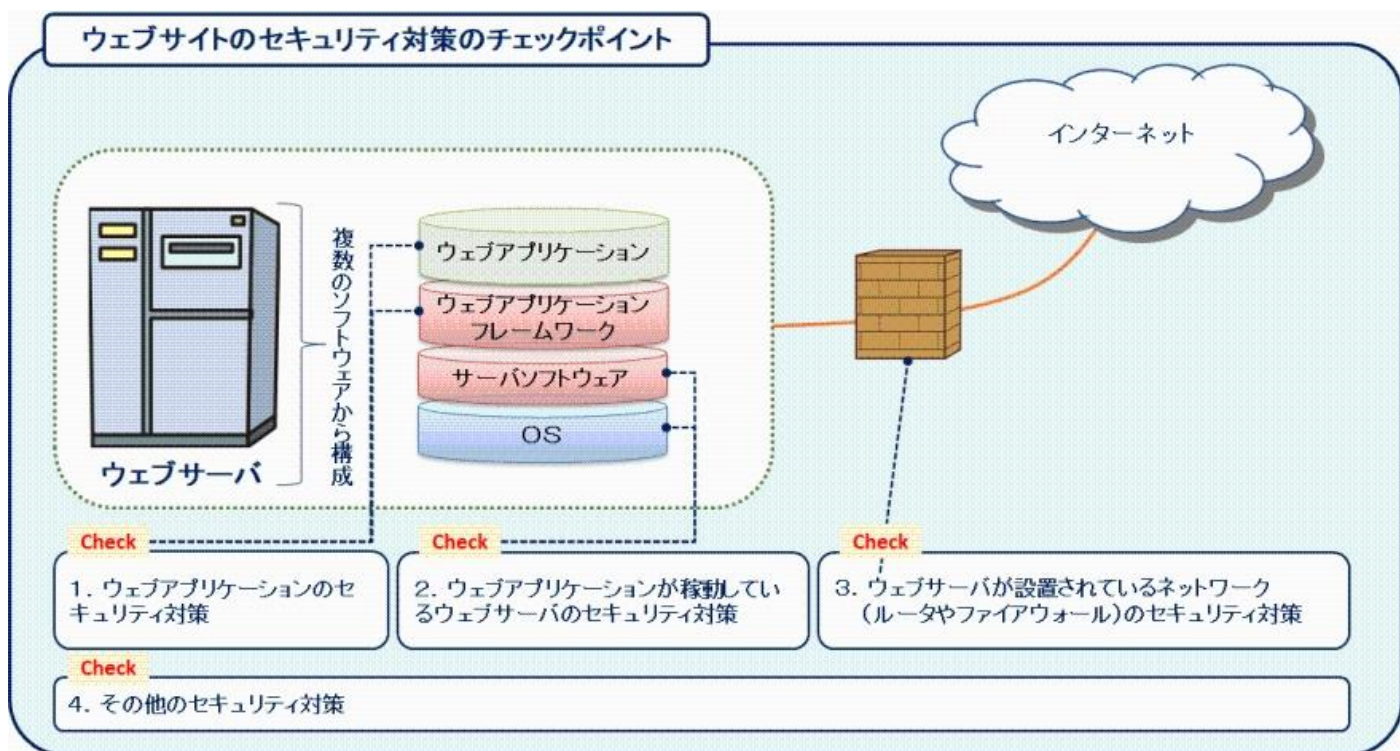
ウェブサイトのセキュリティ対策のチェックポイント

インターネット

ウェブサーバ

複数のソフトウェアから構成

ウェブアプリケーション

ウェブアプリケーションフレームワーク

サーバソフトウェア

OS

Check

1. ウェブアプリケーションのセキュリティ対策

Check

2. ウェブアプリケーションが稼動しているウェブサーバのセキュリティ対策

Check

3. ウェブサーバが設置されているネットワーク（ルータやファイアウォール）のセキュリティ対策

Check

4. その他のセキュリティ対策